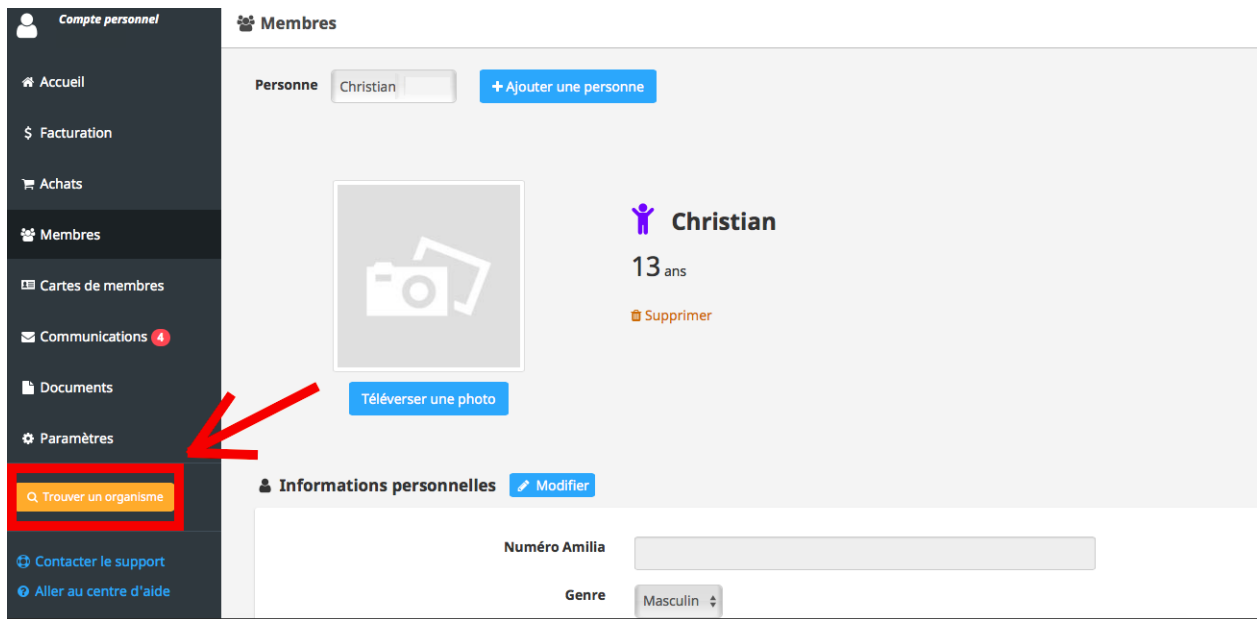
Compte personnel

Accueil
$ Facturation
Achats
Membres
Cartes de membres
Communications 4
Documents
Paramètres
Trouver un organisme
Contacter le support
Aller au centre d'aide

Membres

Personne Christian
+ Ajouter une personne

Christian
13 ans
Supprimer

Téléverser une photo

Informations personnelles
Modifier

Numéro Amilia
Genre Masculin